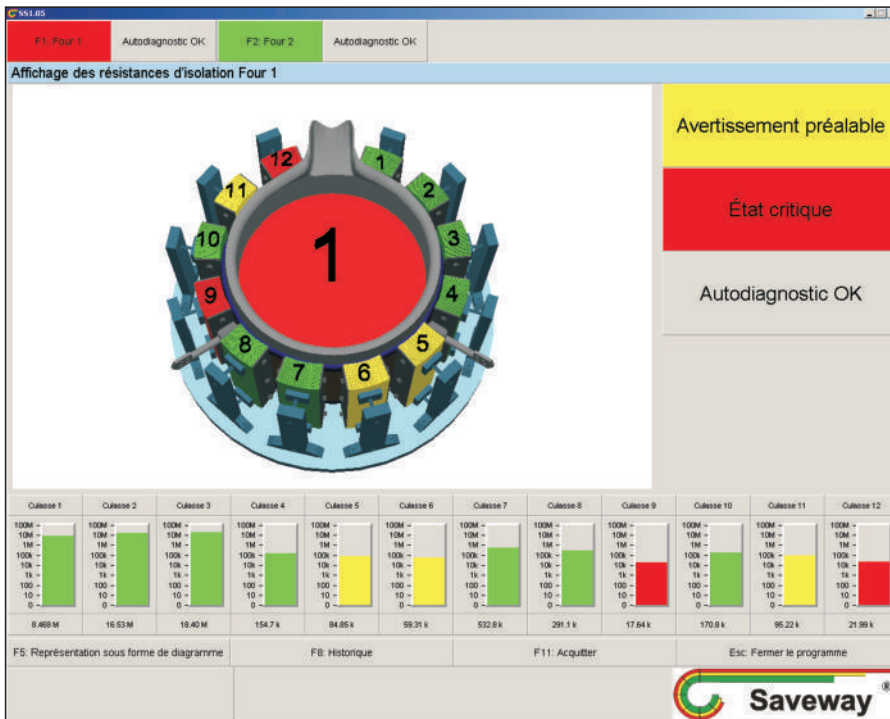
SS1.05

F1: Four 1 | Autodiagnostic OK | F2: Four 2 | Autodiagnostic OK

Affichage des résistances d'isolation Four 1

12 1 2 3 4 5 6 7 8 9 10 11

1

Avertissement préalable

État critique

Autodiagnostic OK

| Culasse 1 | Culasse 2 | Culasse 3 | Culasse 4 | Culasse 5 | Culasse 6 | Culasse 7 | Culasse 8 | Culasse 9 | Culasse 10 | Culasse 11 | Culasse 12 |
|---|---|---|---|---|---|---|---|---|---|---|---|
| 8.468 M | 16.53 M | 18.40 M | 154.7 k | 84.85 k | 59.31 k | 532.8 k | 291.1 k | 17.64 k | 170.8 k | 95.22 k | 21.99 k |

100M 10M 1M 100k 10k 1k 100 10 0

F5: Représentation sous forme de diagramme | F8: Historique | F11: Acquitter | Esc: Fermer le programme

Saveway ®